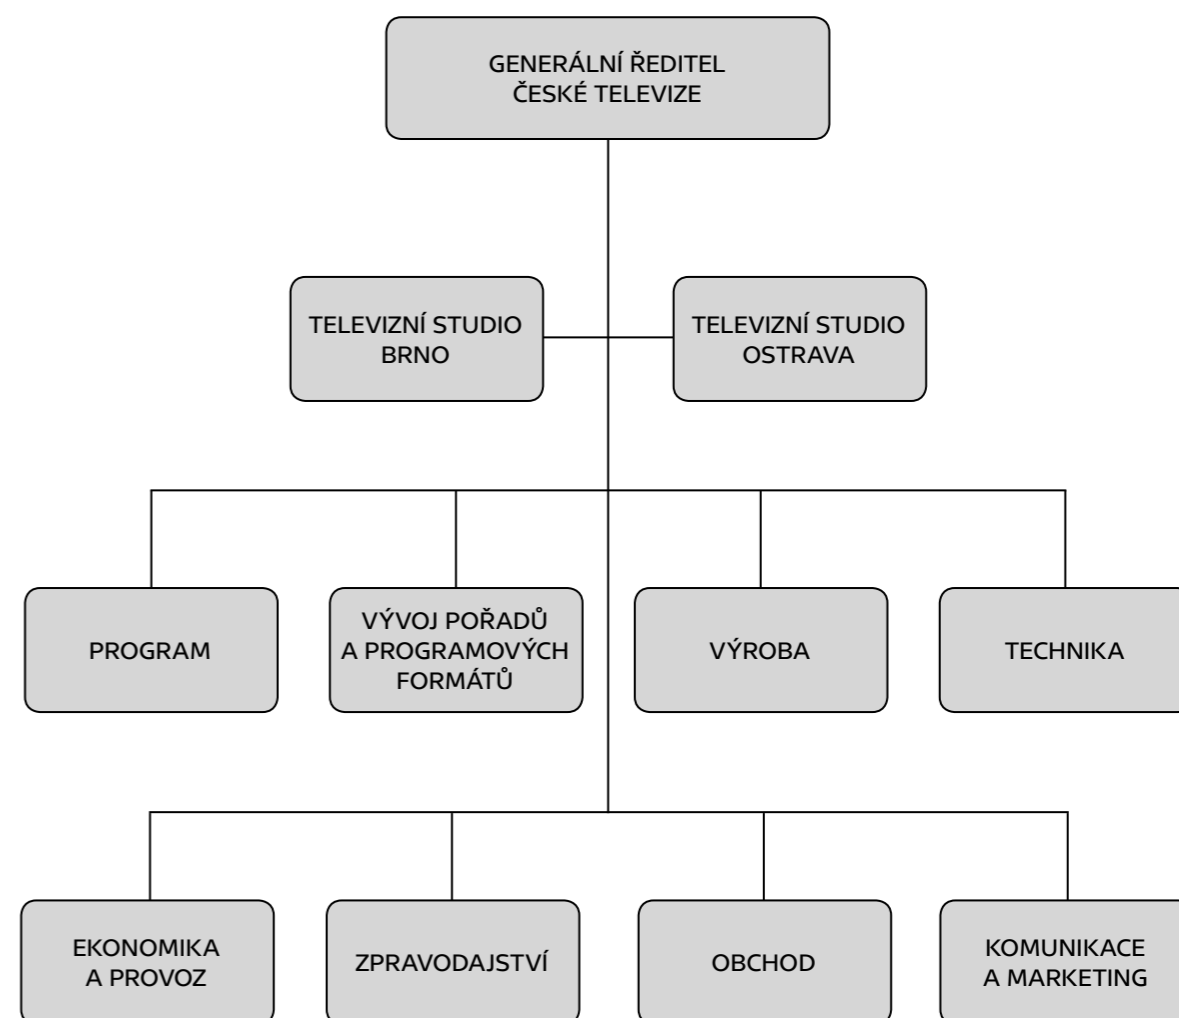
GENERÁLNÍ ŘEDITEL
ČESKÉ TELEVIZE

TELEVIZNÍ STUDIO
BRNO

TELEVIZNÍ STUDIO
OSTRAVA

PROGRAM

VÝVOJ POŘADŮ
A PROGRAMOVÝCH
FORMÁTŮ

VÝROBA

TECHNIKA

EKONOMIKA
A PROVOZ

ZPRAVODAJSTVÍ

OBCHOD

KOMUNIKACE
A MARKETING